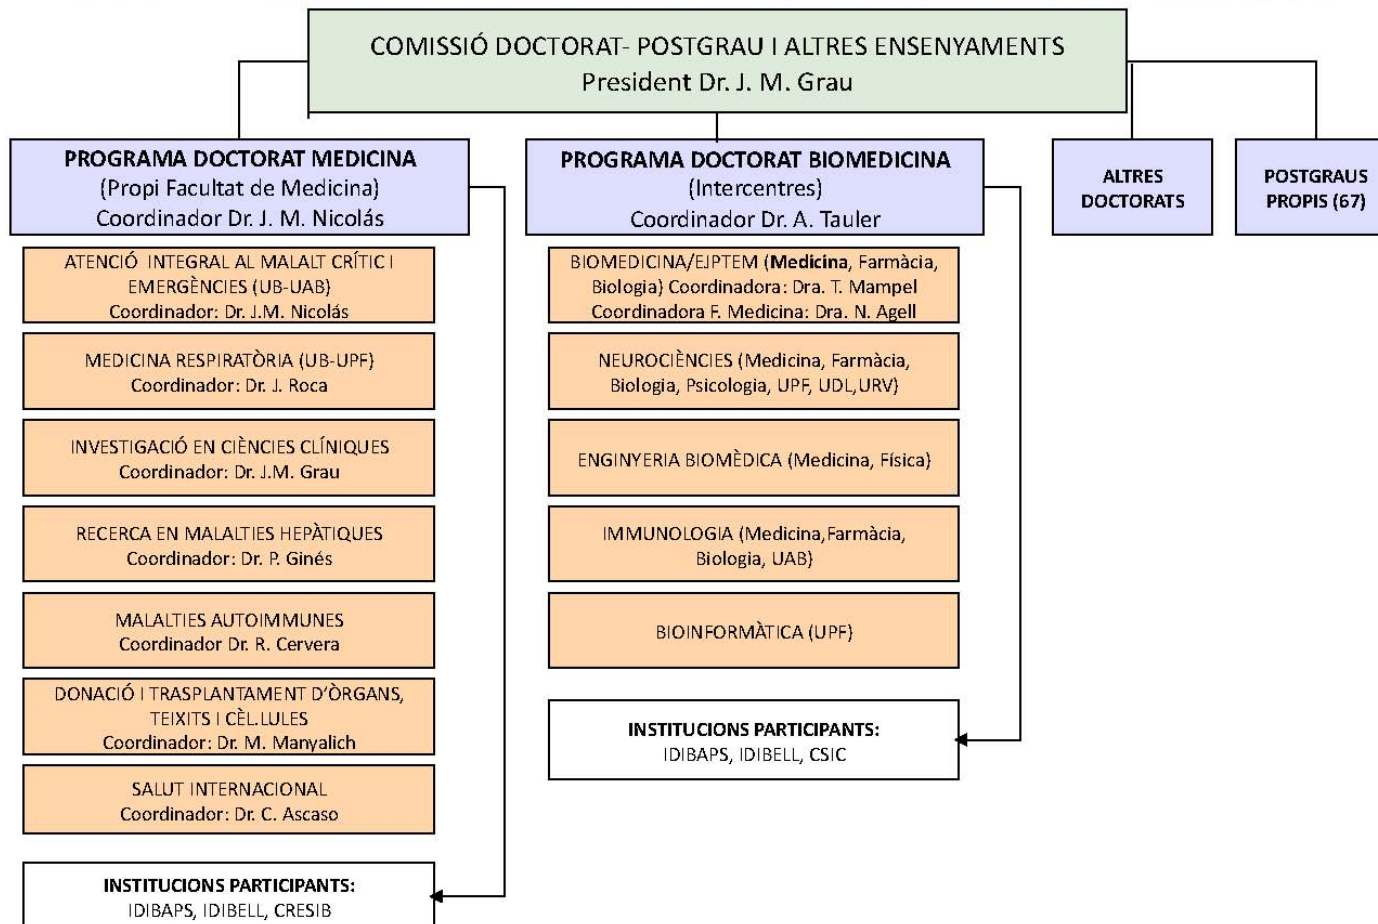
COMISSIÓ DOCTORAT- POSTGRAU I ALTRES ENSENYAMENTS
President Dr. J. M. Grau

PROGRAMA DOCTORAT MEDICINA
(Propi Facultat de Medicina)
Coordinador Dr. J. M. Nicolás

ATENCIÓ INTEGRAL AL MALALT CRÍTIC I EMERGÈNCIES (UB-UAB)
Coordinador: Dr. J.M. Nicolás

MEDICINA RESPIRATÒRIA (UB-UPF)
Coordinador: Dr. J. Roca

INVESTIGACIÓ EN CIÈNCIES CLÍNIQUES
Coordinador: Dr. J.M. Grau

RECERCA EN MALALTIES HEPÀTIQUES
Coordinador: Dr. P. Ginés

MALALTIES AUTOIMMUNES
Coordinador Dr. R. Cervera

DONACIÓ I TRASPLANTAMENT D'ÒRGANS, TEIXITS I CÈL.LULES
Coordinador: Dr. M. Manyalich

SALUT INTERNACIONAL
Coordinador: Dr. C. Ascaso

INSTITUCIONS PARTICIPANTS:
IDIBAPS, IDIBELL, CRESIB

PROGRAMA DOCTORAT BIOMEDICINA
(Intercentres)
Coordinador Dr. A. Tauler

BIOMEDICINA/EJPTEM (Medicina, Farmàcia, Biologia) Coordinadora: Dra. T. Mampel
Coordinadora F. Medicina: Dra. N. Agell

NEUROCIÈNCIES (Medicina, Farmàcia, Biologia, Psicologia, UPF, UDL,URV)

ENGINYERIA BIOMÈDICA (Medicina, Física)

IMMUNOLOGIA (Medicina,Farmàcia, Biologia, UAB)

BIOINFORMÀTICA (UPF)

INSTITUCIONS PARTICIPANTS:
IDIBAPS, IDIBELL, CSIC

ALTRES DOCTORATS

POSTGRAUS PROPIS (67)